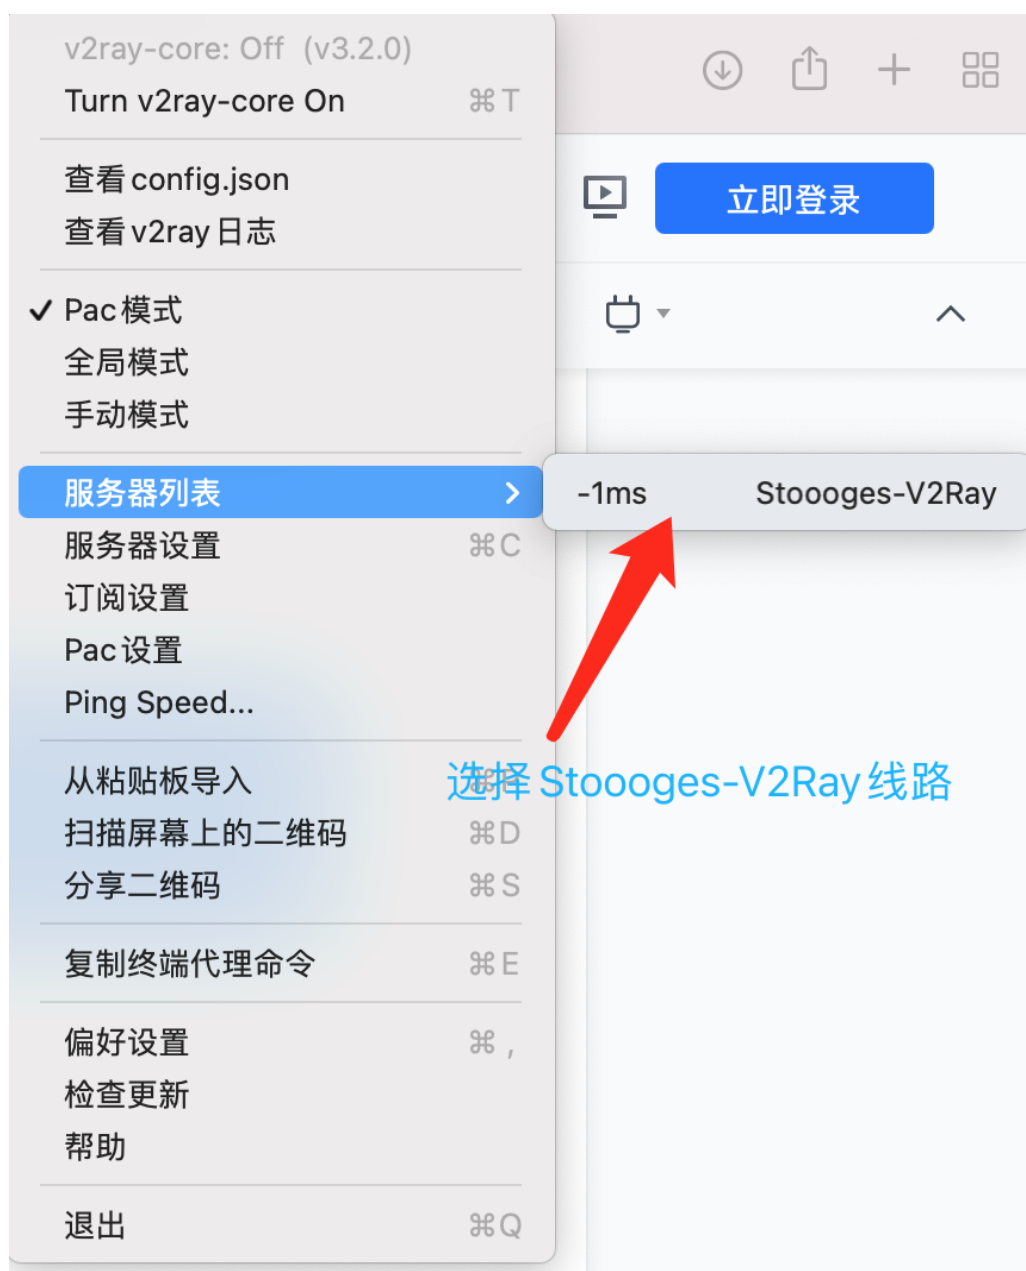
v2ray-core: Off (v3.2.0)
Turn v2ray-core On ⌘T

查看 config.json
查看 v2ray 日志

✓ Pac模式
全局模式
手动模式

服务器列表 >
服务器设置 ⌘C
订阅设置
Pac设置
Ping Speed...

从粘贴板导入
扫描屏幕上的二维码 ⌘D
分享二维码 ⌘S

复制终端代理命令 ⌘E

偏好设置 ⌘,
检查更新
帮助

退出 ⌘Q

立即登录

-1ms Stoooges-V2Ray

选择 Stoooges-V2Ray 线路